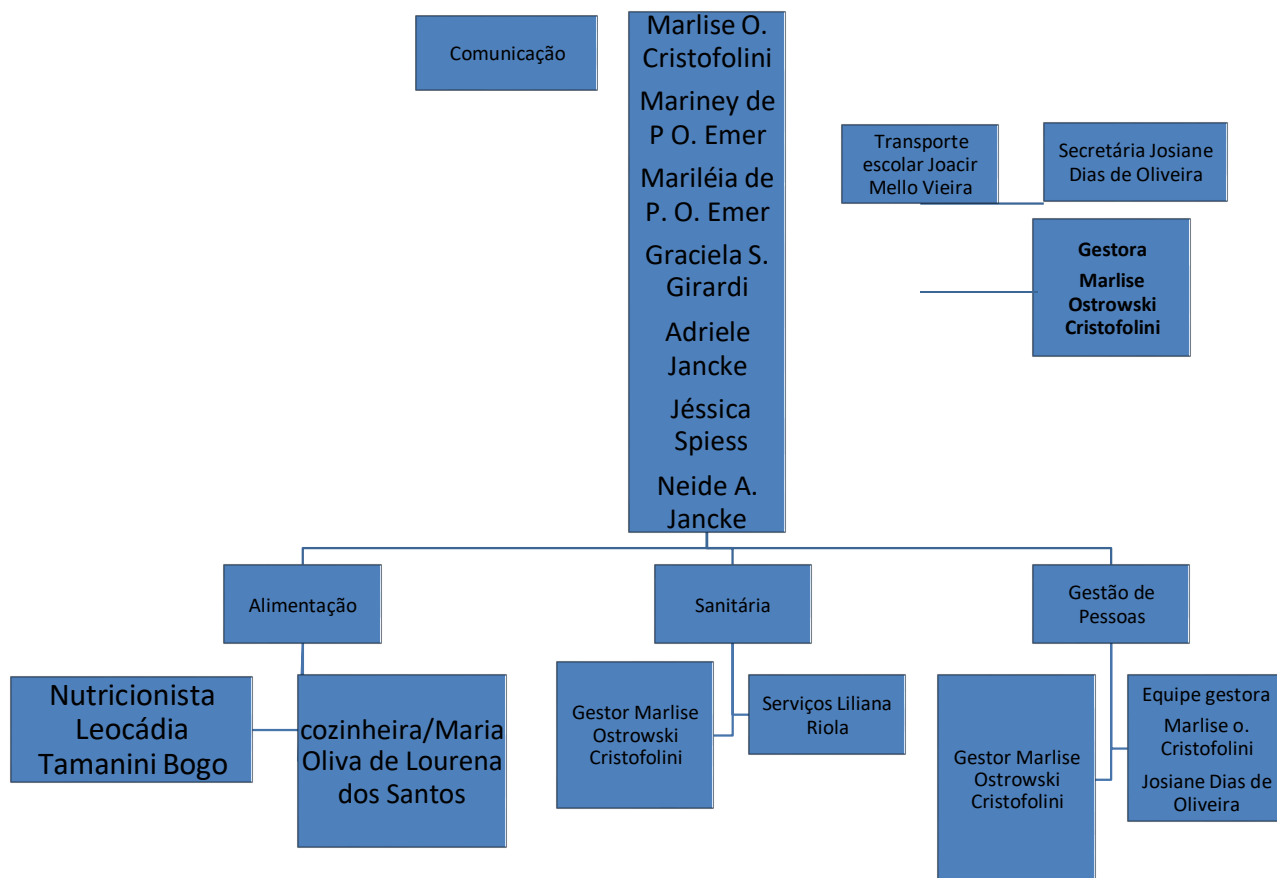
Comunicação

Marlise O. Cristofolini

Mariney de P O. Emer

Mariléia de P. O. Emer

Graciela S. Girardi

Adriele Jancke

Jéssica Spiess

Neide A. Jancke

Transporte escolar Joacir Mello Vieira

Secretária Josiane Dias de Oliveira

Gestora

Marlise Ostrowski Cristofolini

Alimentação

Sanitária

Gestão de Pessoas

Nutricionista Leocádia Tamanini Bogo

cozinheira/Maria Oliva de Lourena dos Santos

Gestor Marlise Ostrowski Cristofolini

Serviços Liliana Riola

Gestor Marlise Ostrowski Cristofolini

Equipe gestora

Marlise o. Cristofolini

Josiane Dias de Oliveira